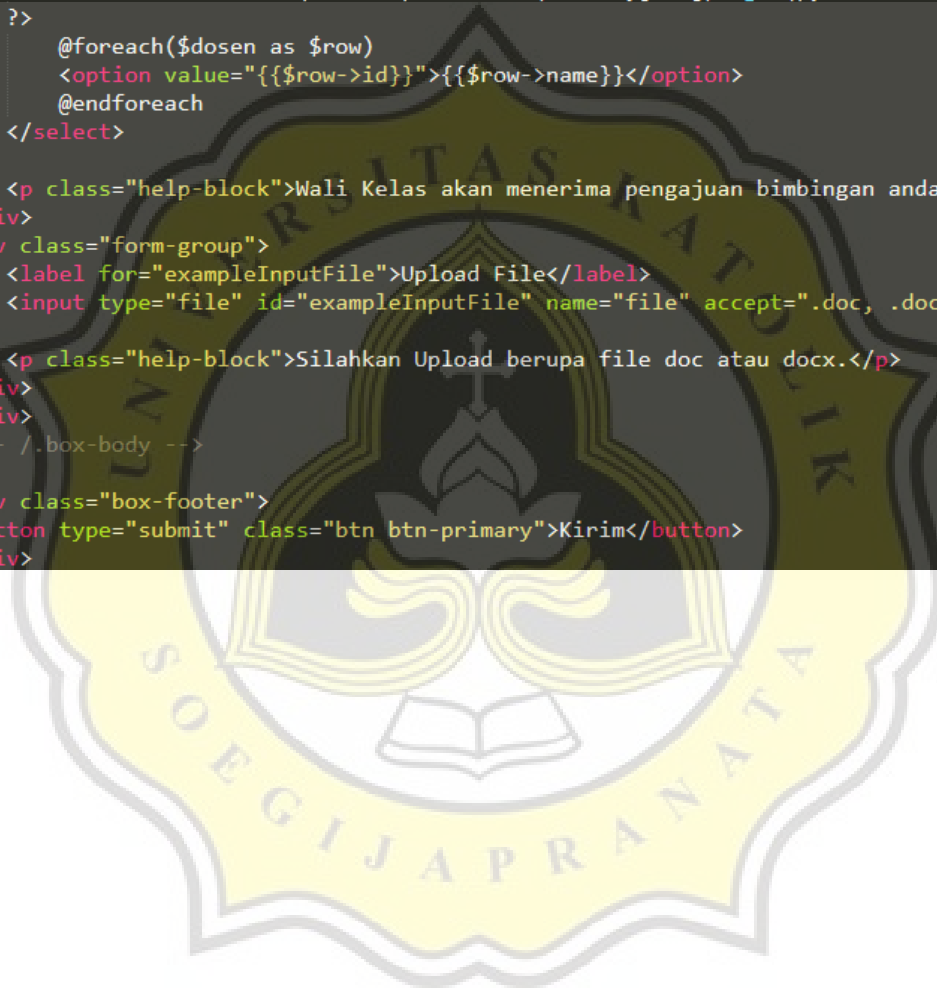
?>
@foreach($dosen as $row)
<option value="{{$row->id}}">{{$row->name}}</option>
@endforeach
</select>

<p class="help-block">Wali Kelas akan menerima pengajuan bimbingan anda
iv>
v class="form-group">
<label for="exampleInputFile">Upload File</label>
<input type="file" id="exampleInputFile" name="file" accept=".doc, .doc

<p class="help-block">Silahkan Upload berupa file doc atau docx.</p>
iv>
iv>
- /.box-body -->

v class="box-footer">
tton type="submit" class="btn btn-primary">Kirim</button>
iv>

UNIVERSITAS KATOLIK
SOEGIJAPRANATA